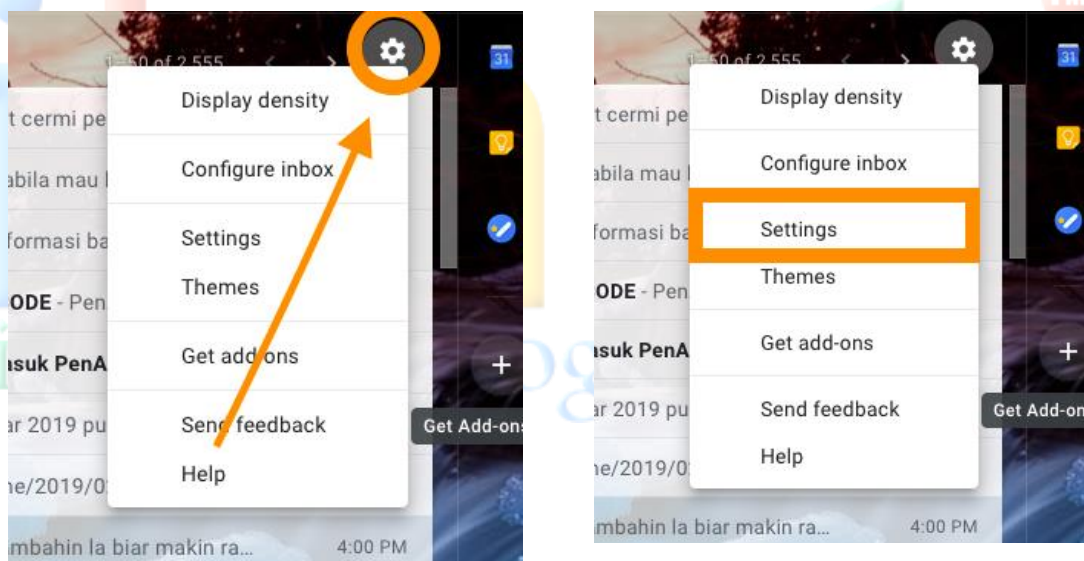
1–50 of 2,555

t cermi pe
abila mau
formasi ba
ODE - Pen
asuk PenA
ar 2019 pu
ne/2019/0
mbahin la biar makin ra... 4:00 PM

Display density
Configure inbox
Settings
Themes
Get add-ons
Send feedback
Help

Get Add-ons

1–50 of 2,555

t cermi pe
abila mau
formasi ba
ODE - Pen
asuk PenA
ar 2019 pu
ne/2019/0
mbahin la biar makin ra... 4:00 PM

Display density
Configure inbox
Settings
Themes
Get add-ons
Send feedback
Help

Get Add-on